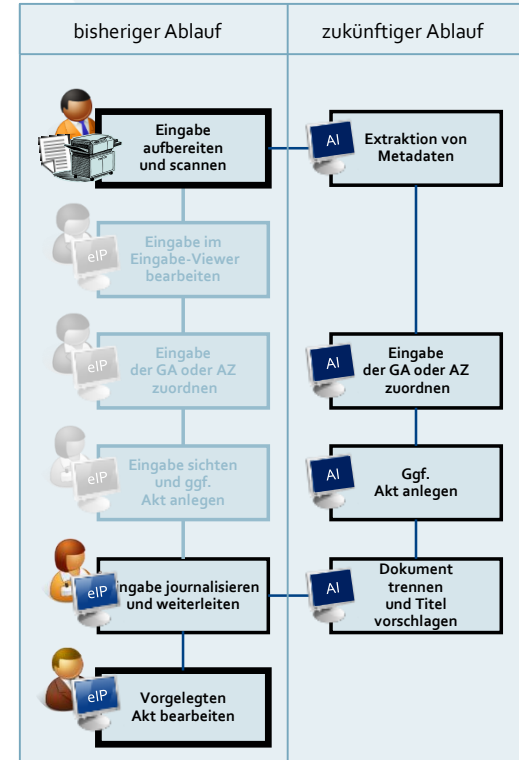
| bisheriger Ablauf | zukünftiger Ablauf |
|---|---|

Eingabe aufbereiten und scannen

eIP
Eingabe im Eingabe-Viewer bearbeiten

eIP
Eingabe der GA oder AZ zuordnen

eIP
Eingabe sichten und ggf. Akt anlegen

eIP
Eingabe journalisieren und weiterleiten

eIP
Vorgelegten Akt bearbeiten

AI
Extraktion von Metadaten

AI
Eingabe der GA oder AZ zuordnen

AI
Ggf. Akt anlegen

AI
Dokument trennen und Titel vorschlagen